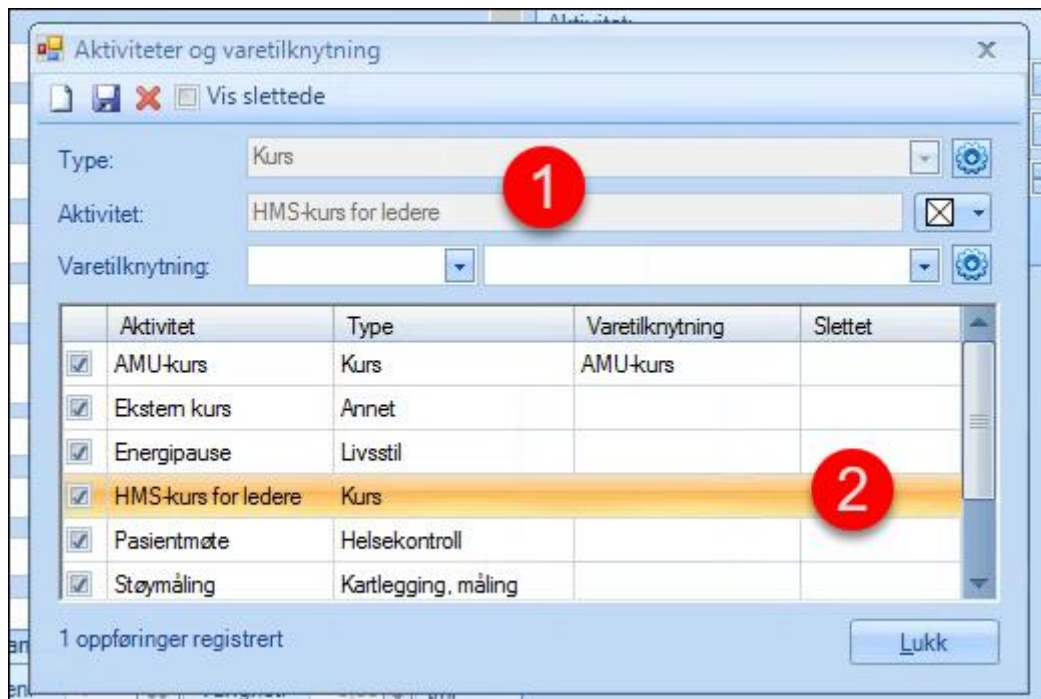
Aktiviteter og varetilknytning

Vis slettede

Type: Kurs

1

Aktivitet: HMS-kurs for ledere

Varetilknytning:

| | Aktivitet | Type | Varetilknytning | Slettet |
|---|---|---|---|---|
| ☑ | AMU-kurs | Kurs | AMU-kurs | |
| ☑ | Ekstern kurs | Annet | | |
| ☑ | Energipause | Livsstil | | |
| ☑ | HMS-kurs for ledere | Kurs | | |
| ☑ | Pasientmøte | Helsekontroll | | |
| ☑ | Støymåling | Kartlegging, måling | | |

2

1 oppføringer registrert

Lukk